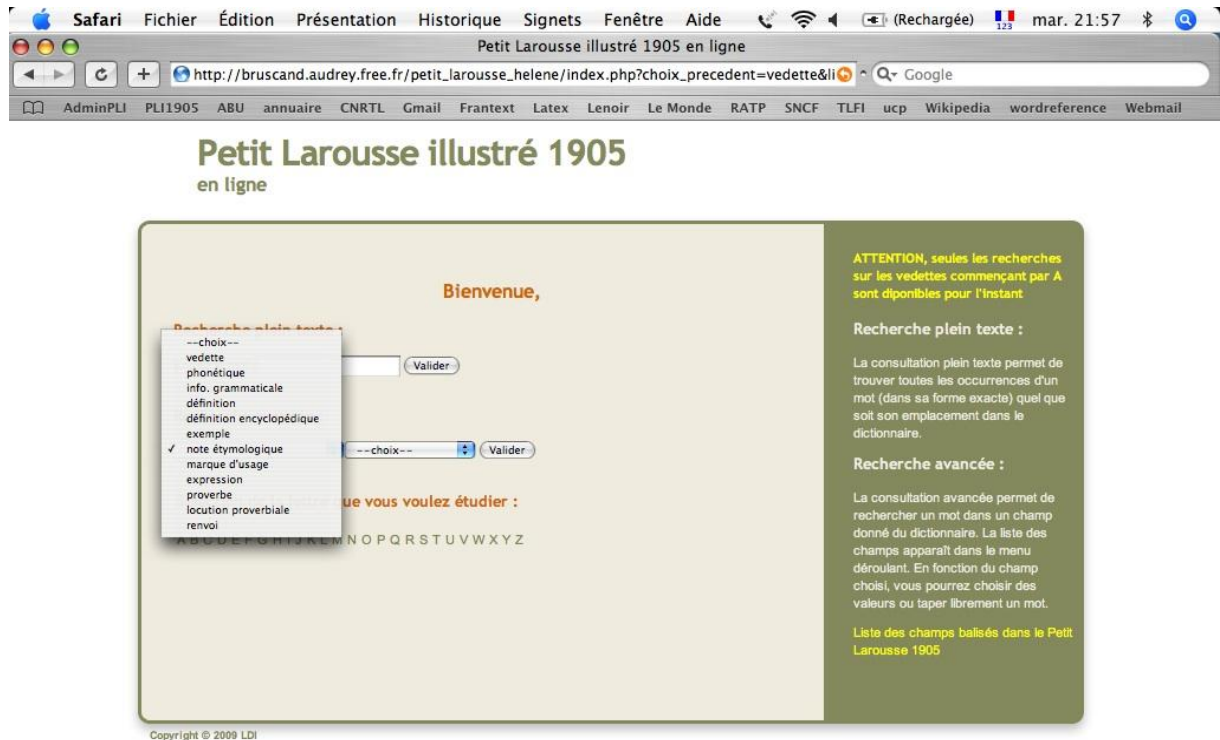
Safari Fichier Édition Présentation Historique Signets Fenêtre Aide (Rechargée) mar. 21:57

Petit Larousse illustré 1905 en ligne

http://bruscand.audrey.free.fr/petit_larousse_helene/index.php?choix_precedent=vedette&li Google

AdminPLI PLI1905 ABU annuaire CNRTL Gmail Frantext Latex Lenoir Le Monde RATP SNCF TLFI ucp Wikipedia wordreference Webmail

Petit Larousse illustré 1905
en ligne

Bienvenue,

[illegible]

--choix--
vedette
phonétique
info. grammaticale
définition
définition encyclopédique
exemple
✓ note étymologique
marque d'usage
expression
proverbe
locution proverbiale
renvoi

Valider

--choix-- Valider

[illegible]ue vous voulez étudier :

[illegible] N O P Q R S T U V W X Y Z

ATTENTION, seules les recherches sur les vedettes commençant par A sont diponibles pour l'instant

Recherche plein texte :

La consultation plein texte permet de trouver toutes les occurrences d'un mot (dans sa forme exacte) quel que soit son emplacement dans le dictionnaire.

Recherche avancée :

La consultation avancée permet de rechercher un mot dans un champ donné du dictionnaire. La liste des champs apparaît dans le menu déroulant. En fonction du champ choisi, vous pourrez choisir des valeurs ou taper librement un mot.

Liste des champs balisés dans le Petit Larousse 1905

Copyright © 2009 LDI